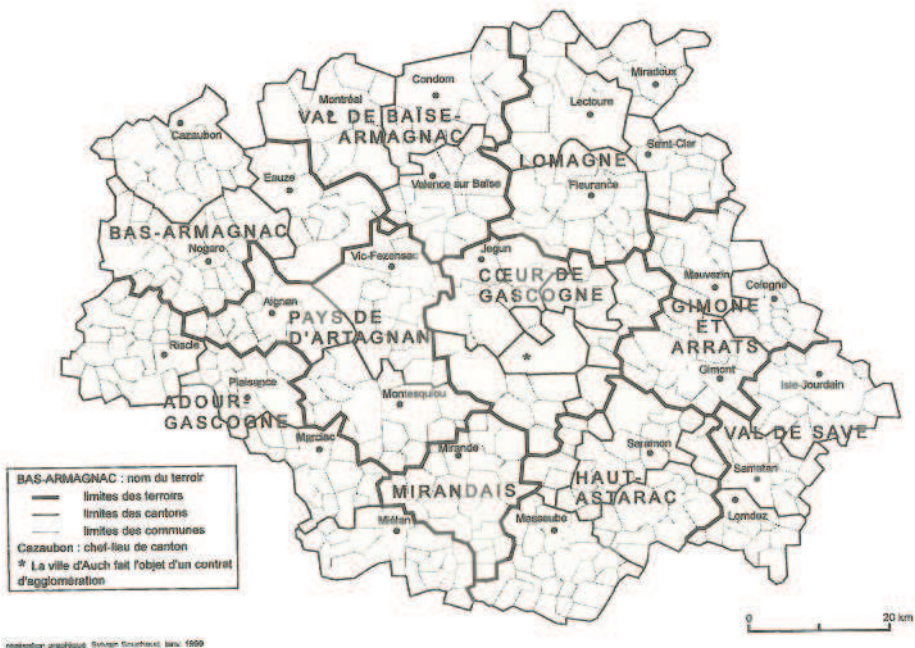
Condom
Miradoux
Montréal
VAL DE BAÏSE-ARMAGNAC
Lectoure
Cazaubon
LOMAGNE
Saint-Clar
Eauze
Valence sur Baïse
Fleurance
BAS-ARMAGNAC
Nogaro
Vic-Fezensac
Jegun
CŒUR DE GASCOGNE
Mauvezin
Cologne
Aignan
PAYS DE D'ARTAGNAN
GIMONE ET ARRATS
Riscle
*
Gimont
Isle-Jourdain
Plaisance
ADOUR-GASCOGNE
Montesquiou
Marciac
Mirande
Saramon
VAL DE SAVE
Samatan
MIRANDAIS
HAUT-ASTARAC
Lombez
Miélan
Masseube

BAS-ARMAGNAC : nom du terroir
limites des terroirs
limites des cantons
limites des communes
Cazaubon : chef-lieu de canton
* La ville d'Auch fait l'objet d'un contrat d'agglomération

0
20 km

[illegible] Sylvain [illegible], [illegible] 1999